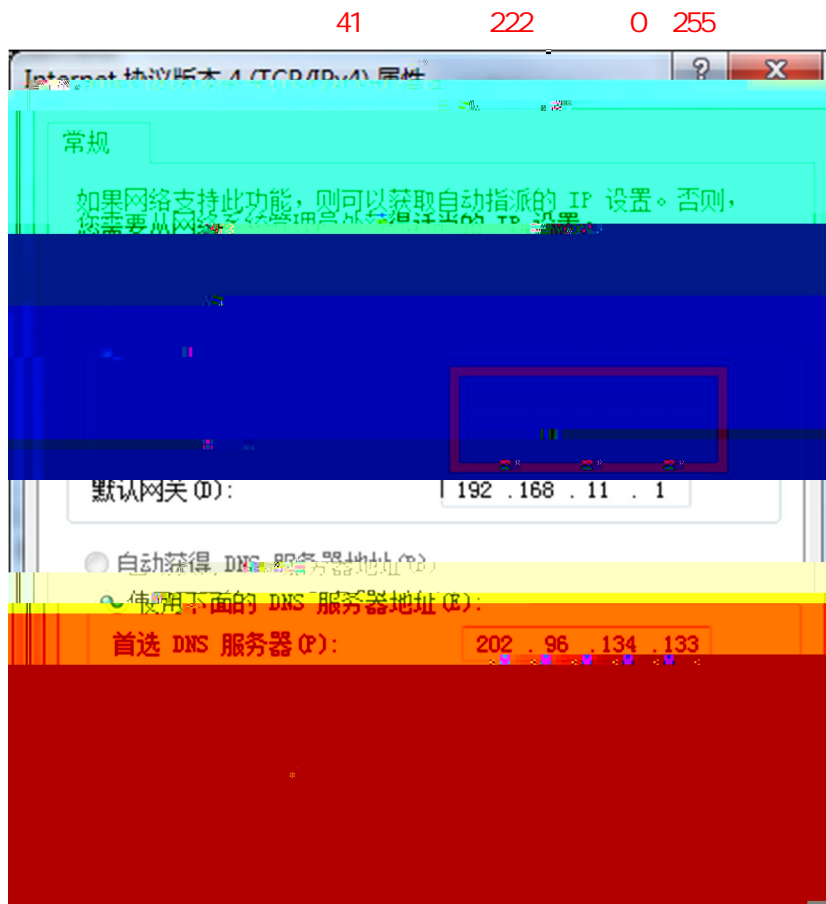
41 222 0 255

Internet 协议版本 4 (TCP/IPv4) 属性

?
X

常规

如果网络支持此功能，则可以获取自动指派的 IP 设置。否则，您需要从网络系统管理员处获得适当的 IP 设置。

默认网关 (D): 192 . 168 . 11 . 1

自动获得 DNS 服务器地址 (B)

使用下面的 DNS 服务器地址 (E):

首选 DNS 服务器 (P): 202 . 96 . 134 . 133